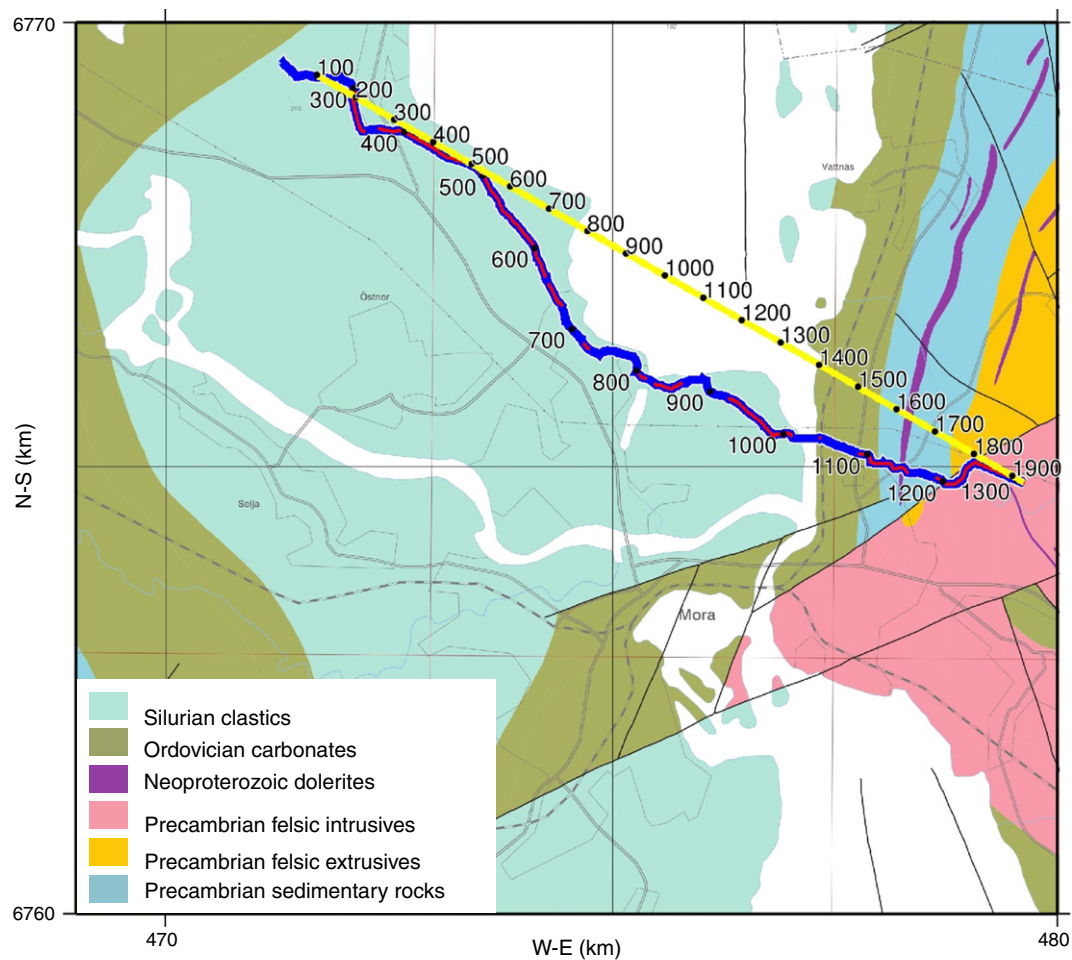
6770

100
200
300
300
400
400
500
500
600
700
800
900
1000
1100
1200
1300
1400
1500
1600
1700
1800
1900

600
700
800
900
1000
1100
1200
1300

Vattnas
Östnor
Selja
Mora

N-S (km)

Silurian clastics
Ordovician carbonates
Neoproterozoic dolerites
Precambrian felsic intrusives
Precambrian felsic extrusives
Precambrian sedimentary rocks

6760
470
480
W-E (km)